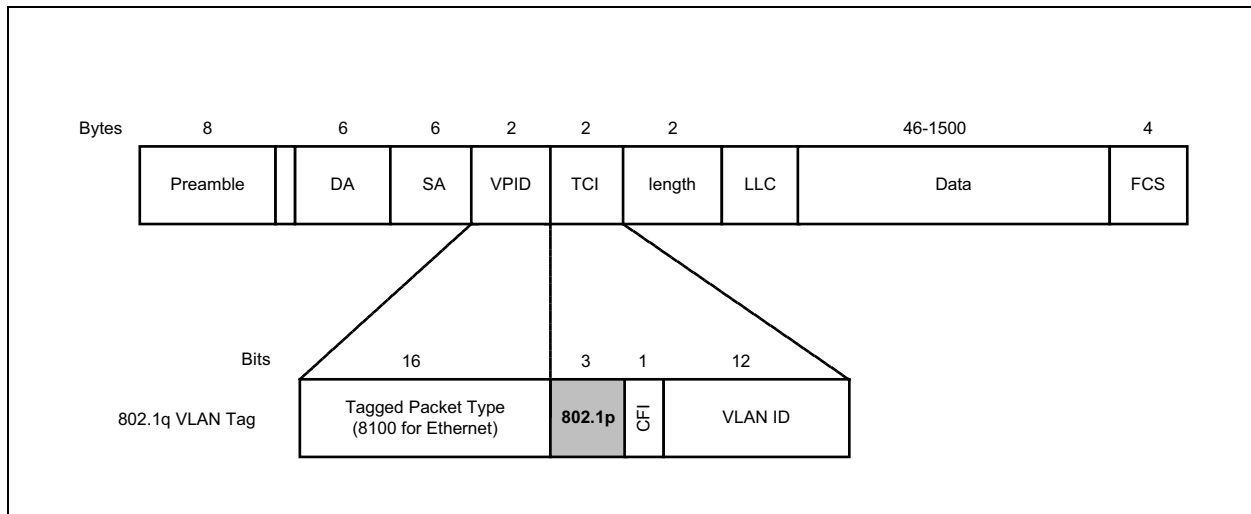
Bytes 8 6 6 2 2 2 46-1500 4

| Preamble | | DA | SA | VPID | TCI | length | LLC | Data | FCS |
|---|---|---|---|---|---|---|---|---|---|

Bits 16 3 1 12

802.1q VLAN Tag

| Tagged Packet Type (8100 for Ethernet) | 802.1p | CFI | VLAN ID |
|---|---|---|---|